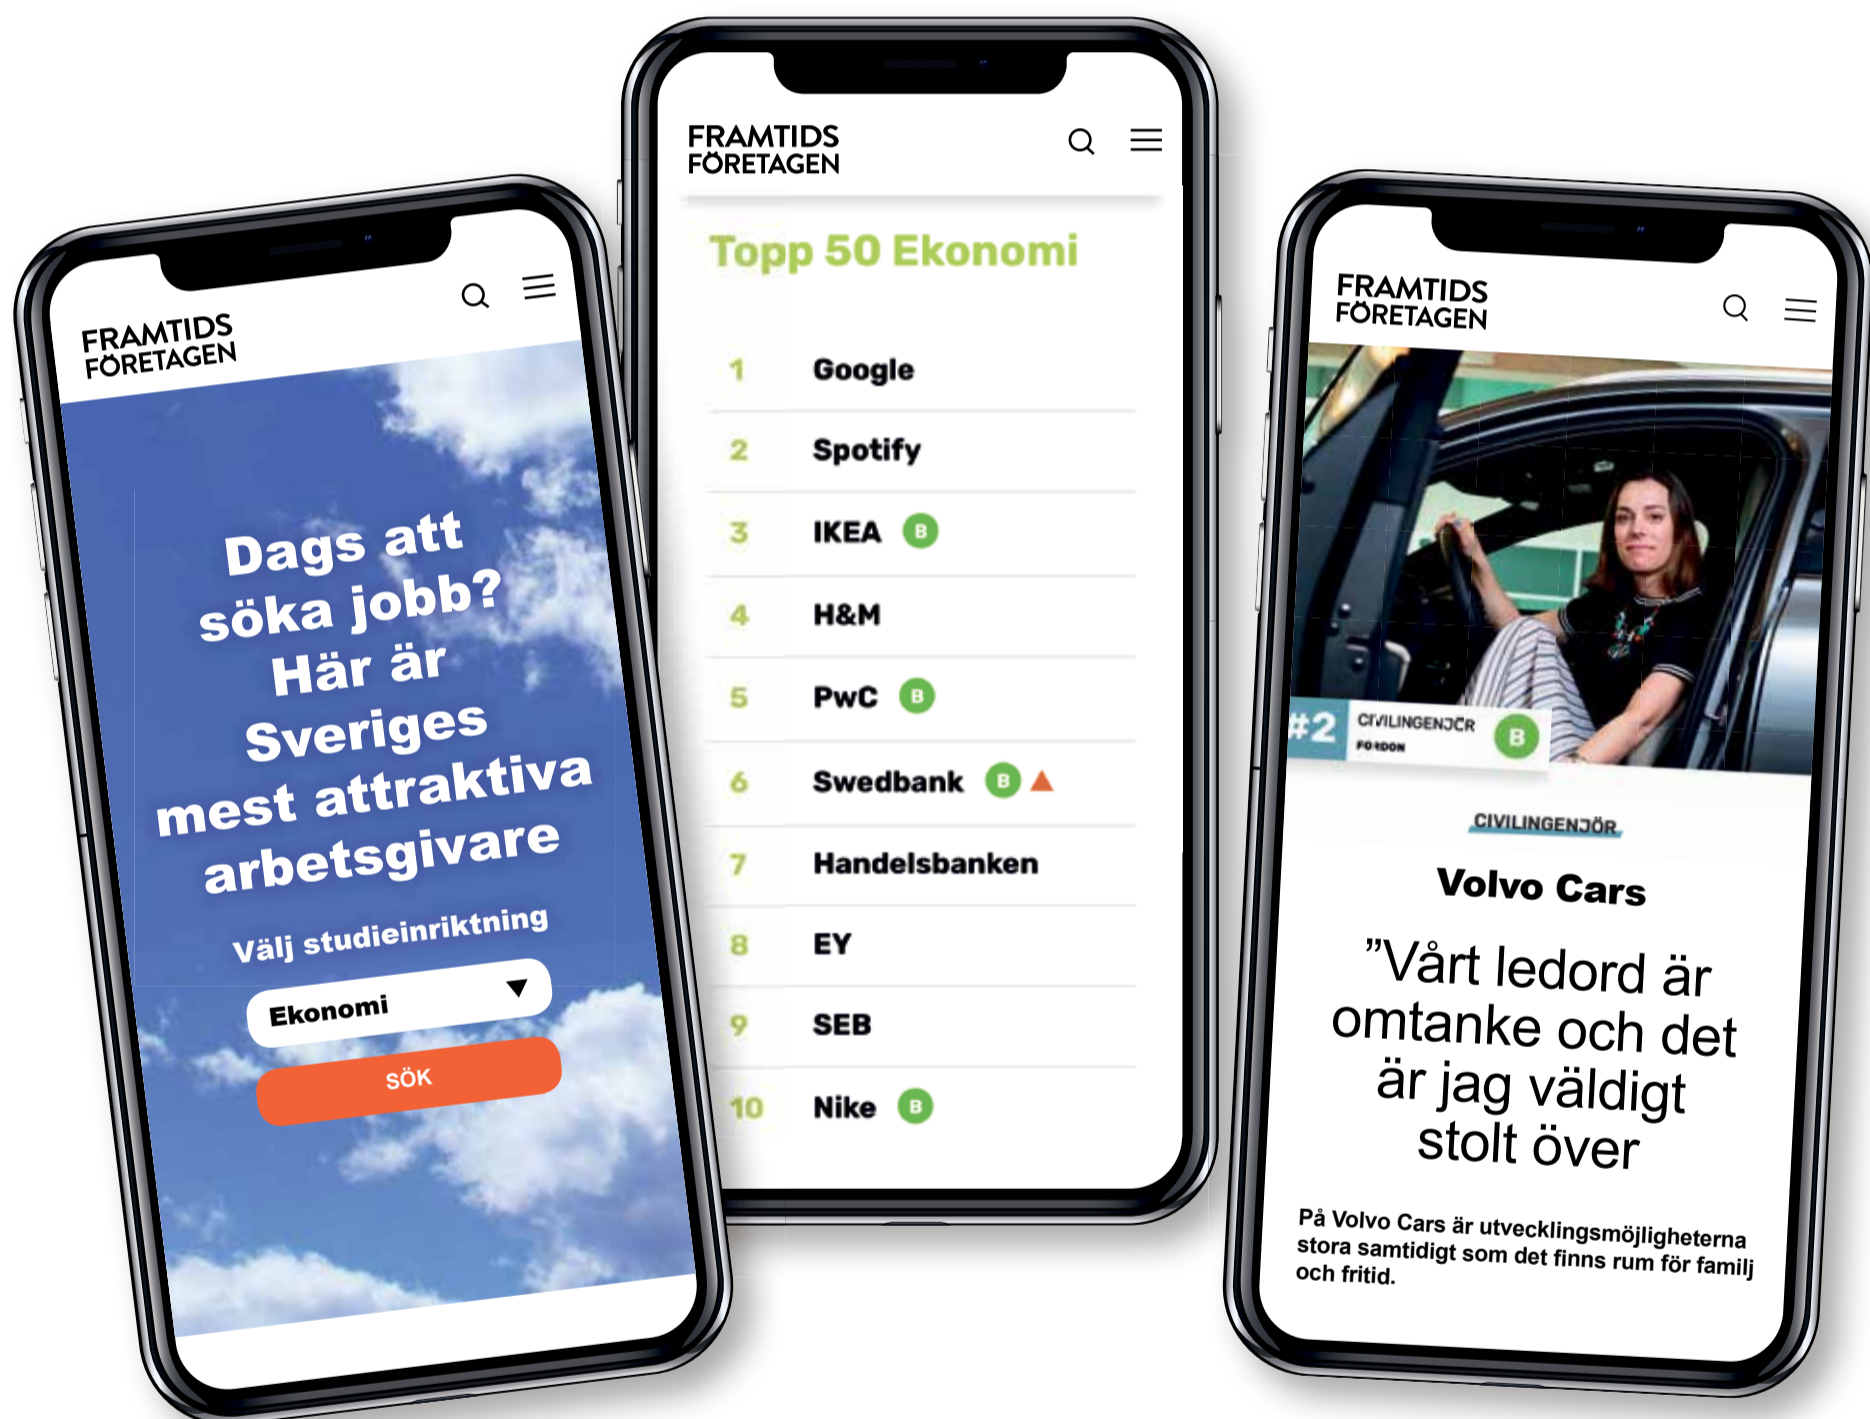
FRAMTIDS FÖRETAGEN

Dags att söka jobb? Här är Sveriges mest attraktiva arbetsgivare

Välj studieinriktning

Ekonomi

SÖK

FRAMTIDS FÖRETAGEN

Topp 50 Ekonomi

| | |
|---|---|
| 1 | Google |
| 2 | Spotify |
| 3 | IKEA B |
| 4 | H&M |
| 5 | PwC B |
| 6 | Swedbank B |
| 7 | Handelsbanken |
| 8 | EY |
| 9 | SEB |
| 10 | Nike B |

FRAMTIDS FÖRETAGEN

#2 CIVILINGENJÖR FORDON B

CIVILINGENJÖR

Volvo Cars

”Vårt ledord är omtanke och det är jag väldigt stolt över

På Volvo Cars är utvecklingsmöjligheterna stora samtidigt som det finns rum för familj och fritid.